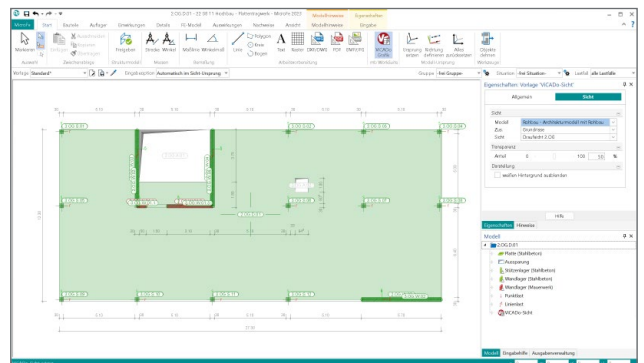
2.OG.D.01 - 22.09.11 Rohbau - Plattentragwerk - MicroFe 2022

Modellnetzwerk | Eigenschaften

Modell | Start | Bauteile | Auflager | Einwirkungen | Details | 3D-Modell | Auswertungen | Nachweise | Ansicht | Modellnetzwerk | Eingabe

Markieren | Auswahl | Maßkette | Zwischenablage | Freigaben | Einzelmodell | Strecke | Winkel | Messen | Maßlinie | Winkelmaß | Bemaßung | Linie | Polygon | Kreis | Bogen | Text | Raster | DXF/DWG | PDF | DWF/DTF | Arbeitsbereich | ViCADo-Grafik | mit Modellen | Ursprung setzen | Richtung definieren | Alles ausblenden | Objekte ablegen | Werkzeuge

Referenz Standard | Eingabesystem Automatisch im Sicht-Ursprung | Gruppe Frei Gruppen | Situation Frei Situation | Lastfall alle Lastfälle

Eigenschaften: Vorlage 'ViCADo-Sicht'

Allgemein | Sicht

Sicht
Modell | Rohbau - Architekturmodell mit Rohbau
Zus. | Grundrisse
Sicht | Draufsicht 2.OG

Transparenz
Anteil | 0 | 100 | 50 | %

Darstellung
weißen Hintergrund ausblenden

Eigenschaften | Hinweise

Modell

2.OG.D.01
Platte (Stahlbeton)
Aussparung
Stützenlager (Stahlbeton)
Wandlager (Stahlbeton)
Wandlager (Mauerwerk)
Punktlast
Linienlast
ViCADo-Sicht

Modell | Eingabehilfe | Ausgabeverwaltung